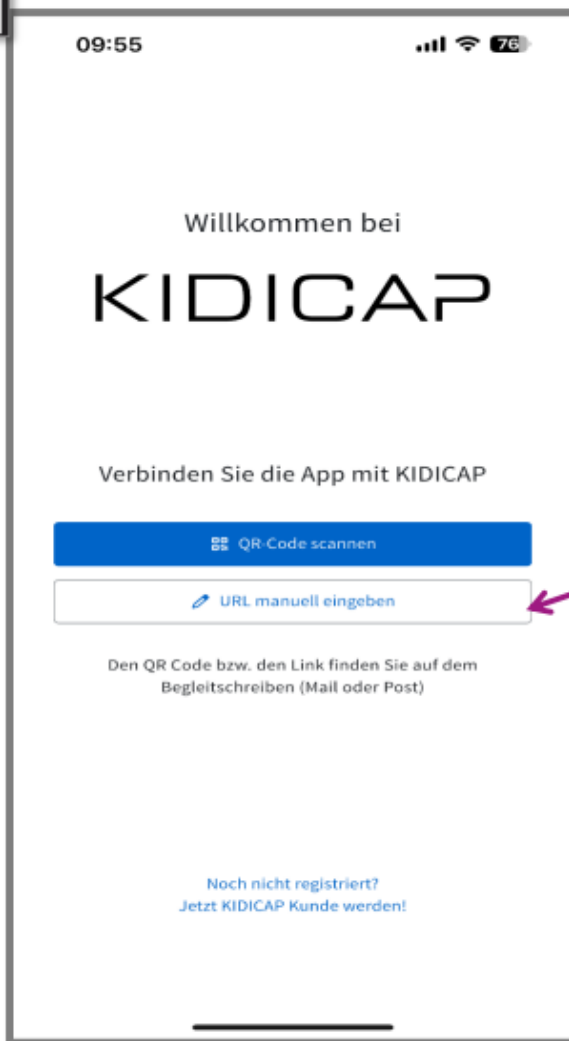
09:55

76

Willkommen bei

KIDICAP

Verbinden Sie die App mit KIDICAP

QR-Code scannen

URL manuell eingeben

Den QR Code bzw. den Link finden Sie auf dem Begleitschreiben (Mail oder Post)

Noch nicht registriert?
Jetzt KIDICAP Kunde werden!